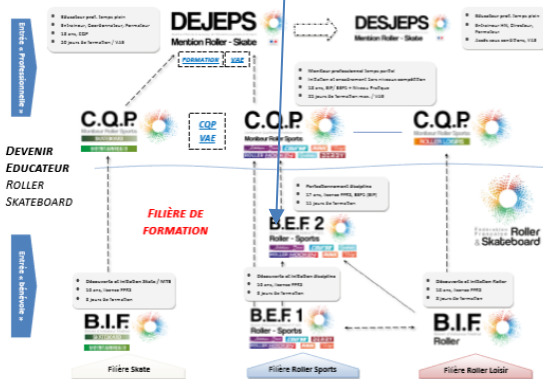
Entrée « Professionnelle »

Educateur prof. temps plein
Entraineur, Gestionnaire, Formateur
18 ans, CQP
18 jours de formation / VAE

DEJEPS
Mention Roller - Skate

FORMATION VAE

DESJEPS
Mention Roller - Skate

Educateur prof. temps plein
Entraineur HN, Directeur, Formateur
Accès sous conditions, VAE

Moniteur professionnel temps partiel
Initiation et encadrement dans niveaux compétition
18 ans, BIF, BEF2 + Niveau Pratique
22 jours de formation mini. / VAE

C.Q.P.
Moniteur Roller Sports

CQP
VAE

C.Q.P.
Moniteur Roller Sports

C.Q.P.
Moniteur Roller Sports

ROLLER LOISIRS

DEVENIR EDUCATEUR ROLLER SKATEBOARD

FILIÈRE DE FORMATION

Perfectionnement discipline
17 ans, licence FFRS, BEF1 (BIF)
11 jours de formation

B.E.F 2
Roller - Sports

Fédération Française Roller & Skateboard

Entrée « bénévole »

Découverte et initiation Skate / VTTB
16 ans, licence FFRS
8 jours de formation

B.I.F.

Découverte et initiation discipline
16 ans, licence FFRS
8 jours de formation

B.E.F 1
Roller - Sports

Découverte et initiation Roller
16 ans, licence FFRS
8 jours de formation

B.I.F.
Roller

Filière Skate

Filière Roller Sports

Filière Roller Loisir